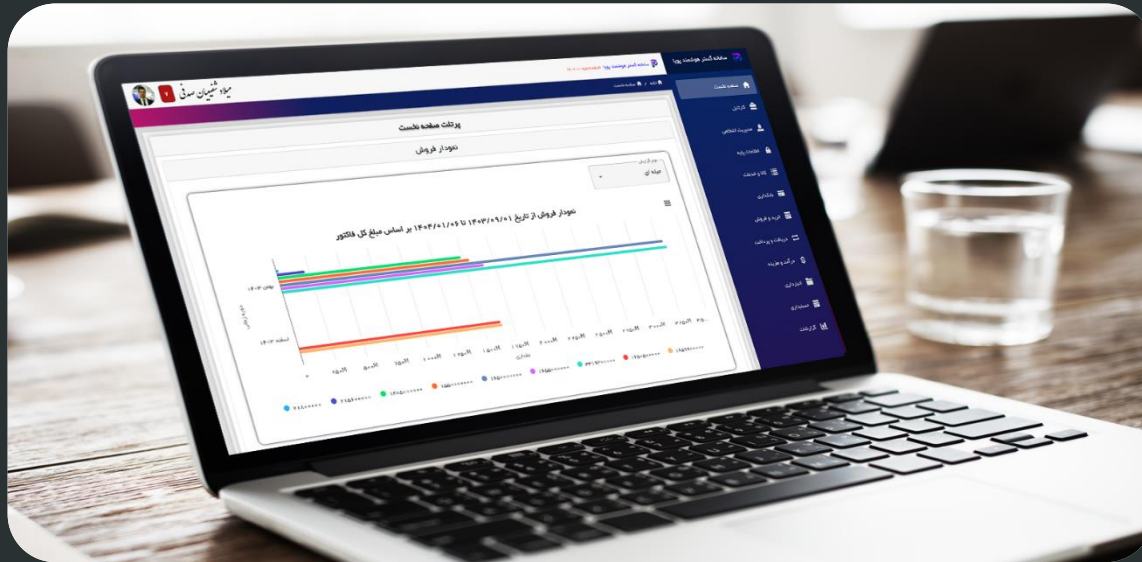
سامانه گستر هوشمند پویا

میلاد شیشیان صفی

پرتالت صفحه نخست

نمودار فروش

نمودار فروش از تاریخ ۱۴۰۳/۰۹/۰۱ تا ۱۴۰۴/۰۱/۰۶ بر اساس مبلغ کل فاکتور

صفحه نخست

کارتابل

مدیریت اشخاص

اطلاعات پایه

کالا و خدمات

انبارداری

خرید و فروش

دریافت و پرداخت

درآمد و هزینه

گزارشات

حسابداری

بهمن ۱۴۰۳

اسفند ۱۴۰۳

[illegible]